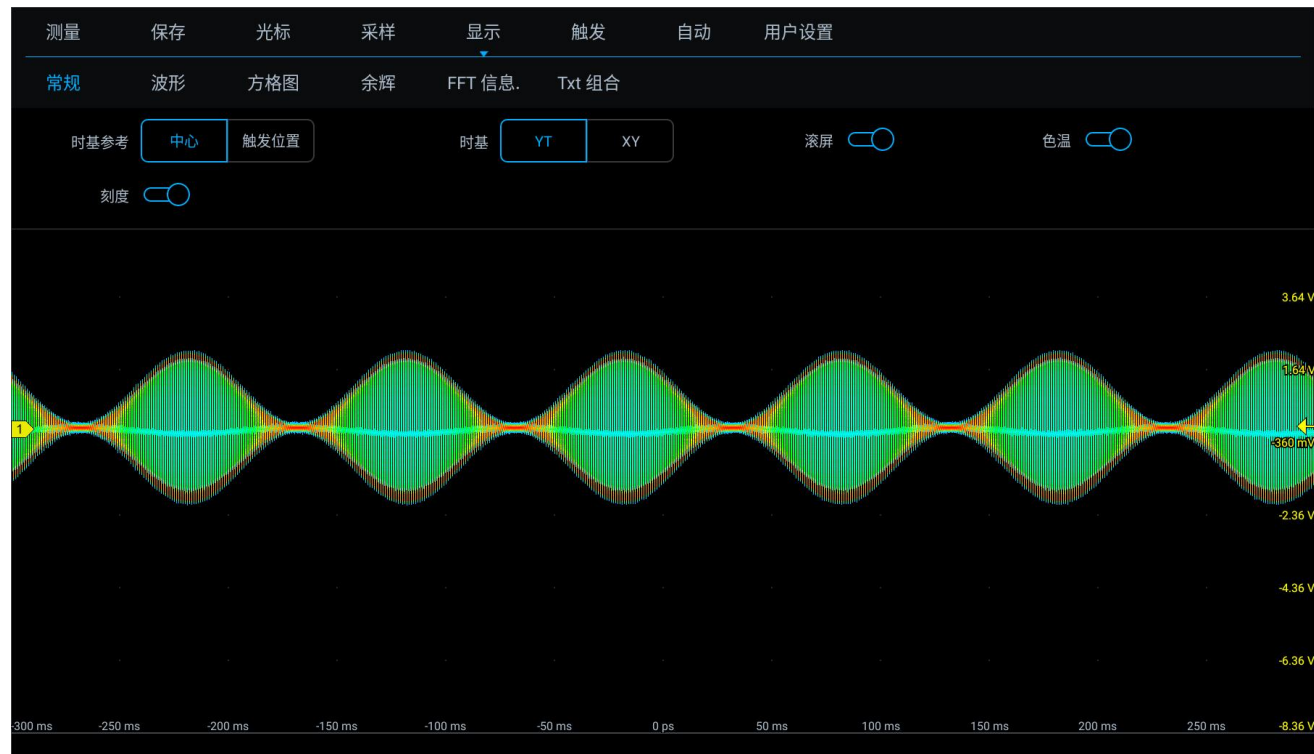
测量 保存 光标 采样 显示 触发 自动 用户设置

常规 波形 方格图 余辉 FFT 信息. Txt 组合

时基参考 中心 触发位置 时基 YT XY 滚屏 色温

刻度

3.64 V
1.64 V
1
-360 mV
-2.36 V
-4.36 V
-6.36 V
-8.36 V

-300 ms -250 ms -200 ms -150 ms -100 ms -50 ms 0 ps 50 ms 100 ms 150 ms 200 ms 250 ms